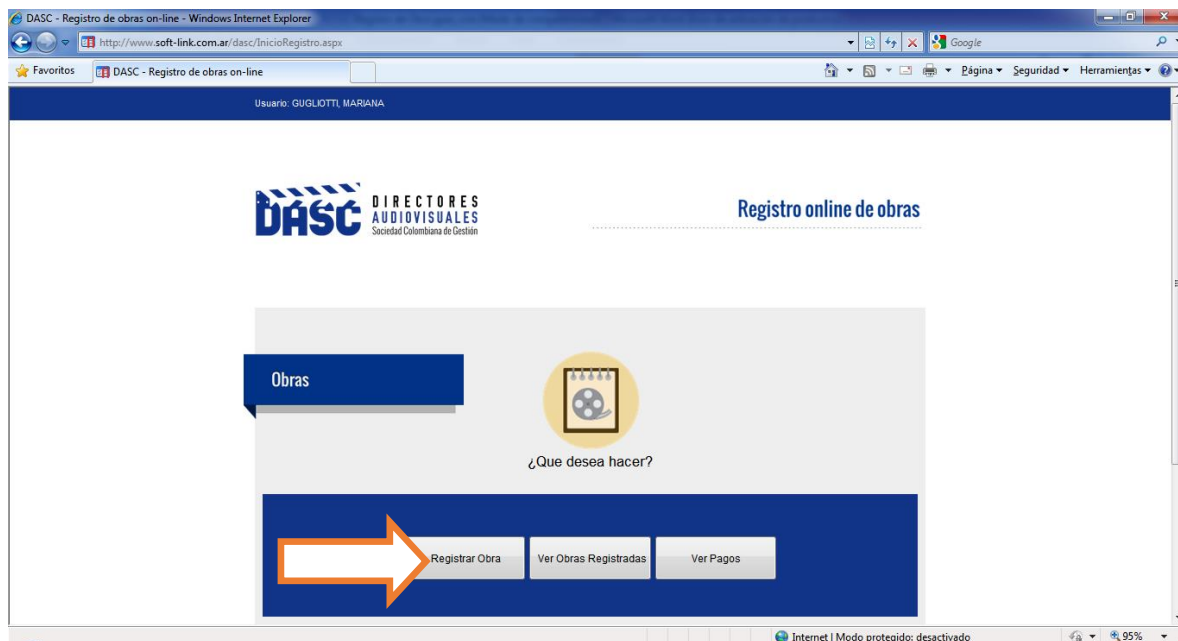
DASC - Registro de obras on-line - Windows Internet Explorer

http://www.soft-link.com.ar/dasc/InicioRegistro.aspx

Google

Favoritos

DASC - Registro de obras on-line

Página ▾ Seguridad ▾ Herramientas ▾

Usuario: GUGLIOTTI, MARIANA

DASC DIRECTORES AUDIOVISUALES Sociedad Colombiana de Gestión

Registro online de obras

Obras

¿Que desea hacer?

Registrar Obra

Ver Obras Registradas

Ver Pagos

Internet | Modo protegido: desactivado

95%